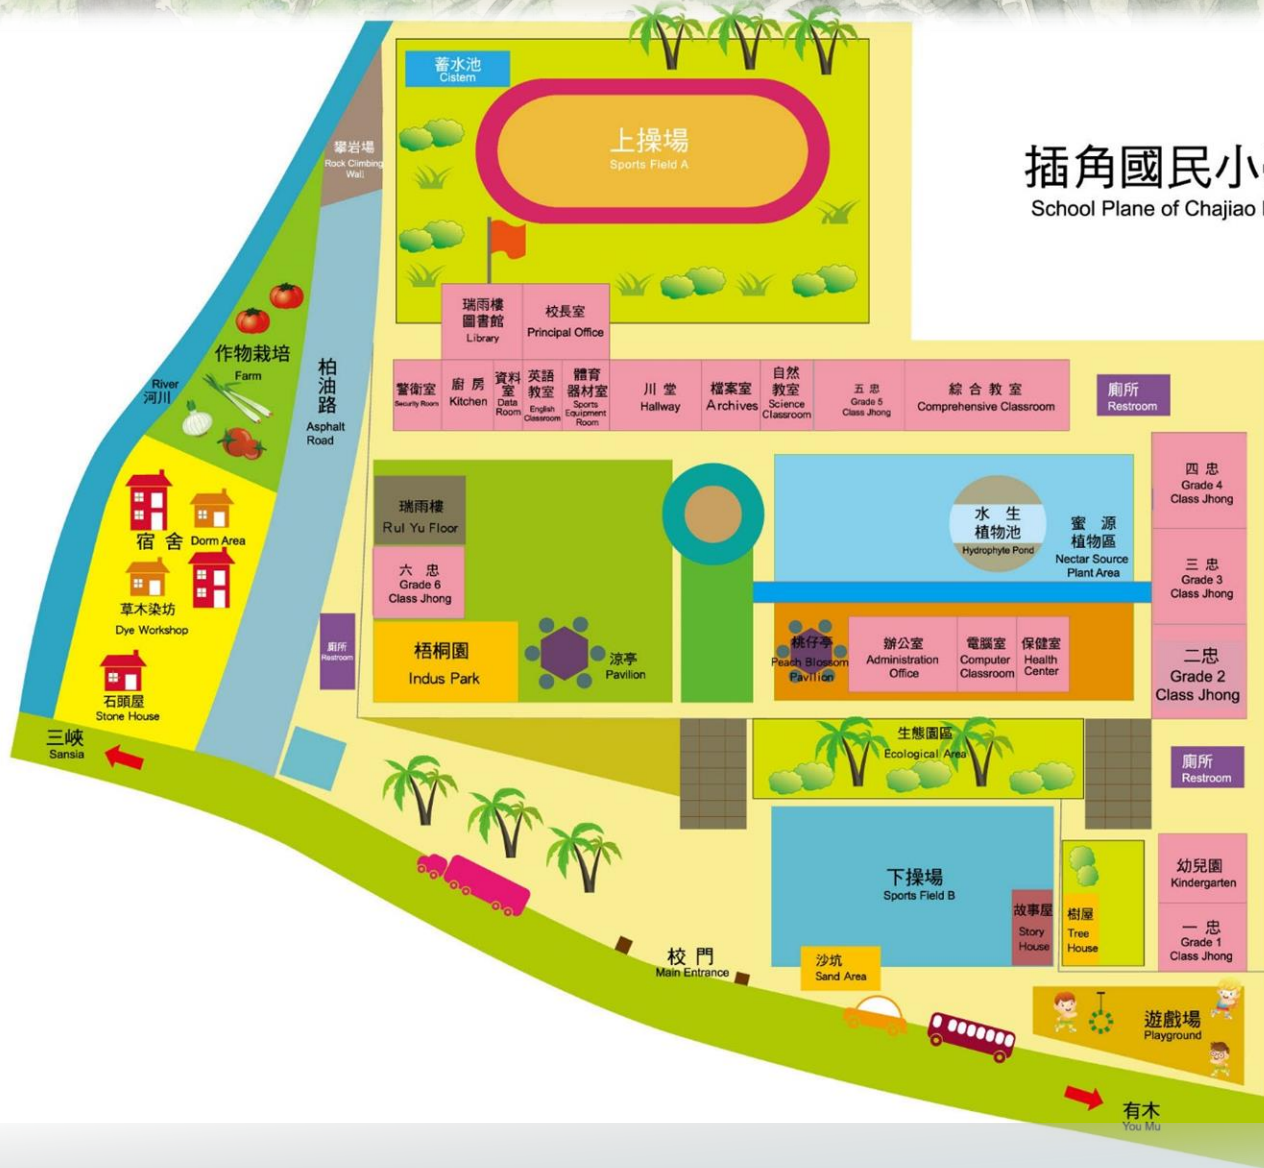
插角國民小
School Plane of Chajiao

蓄水池
Cistern

上操場
Sports Field A

攀岩場
Rock Climbing Wall

瑞雨樓
圖書館
Library

校長室
Principal Office

作物栽培
Farm

River
河川

柏油路
Asphalt Road

警衛室
Security Room

廚房
Kitchen

資料室
Data Room

英語教室
English Classroom

體育器材室
Sports Equipment Room

川堂
Hallway

檔案室
Archives

自然教室
Science Classroom

五忠
Grade 5 Class Jhong

綜合教室
Comprehensive Classroom

廁所
Restroom

宿舍
Dorm Area

草木染坊
Dye Workshop

石頭屋
Stone House

三峽
Sansia

瑞雨樓
Rui Yu Floor

六忠
Grade 6 Class Jhong

廁所
Restroom

梧桐園
Indus Park

涼亭
Pavilion

水生植物池
Hydrophyte Pond

蜜源植物區
Nectar Source Plant Area

四忠
Grade 4 Class Jhong

三忠
Grade 3 Class Jhong

二忠
Grade 2 Class Jhong

桃仔亭
Peach Blossom Pavilion

辦公室
Administration Office

電腦室
Computer Classroom

保健室
Health Center

生態園區
Ecological Area

廁所
Restroom

下操場
Sports Field B

故事屋
Story House

樹屋
Tree House

幼兒園
Kindergarten

一忠
Grade 1 Class Jhong

校門
Main Entrance

沙坑
Sand Area

遊戲場
Playground

有木
You Mu